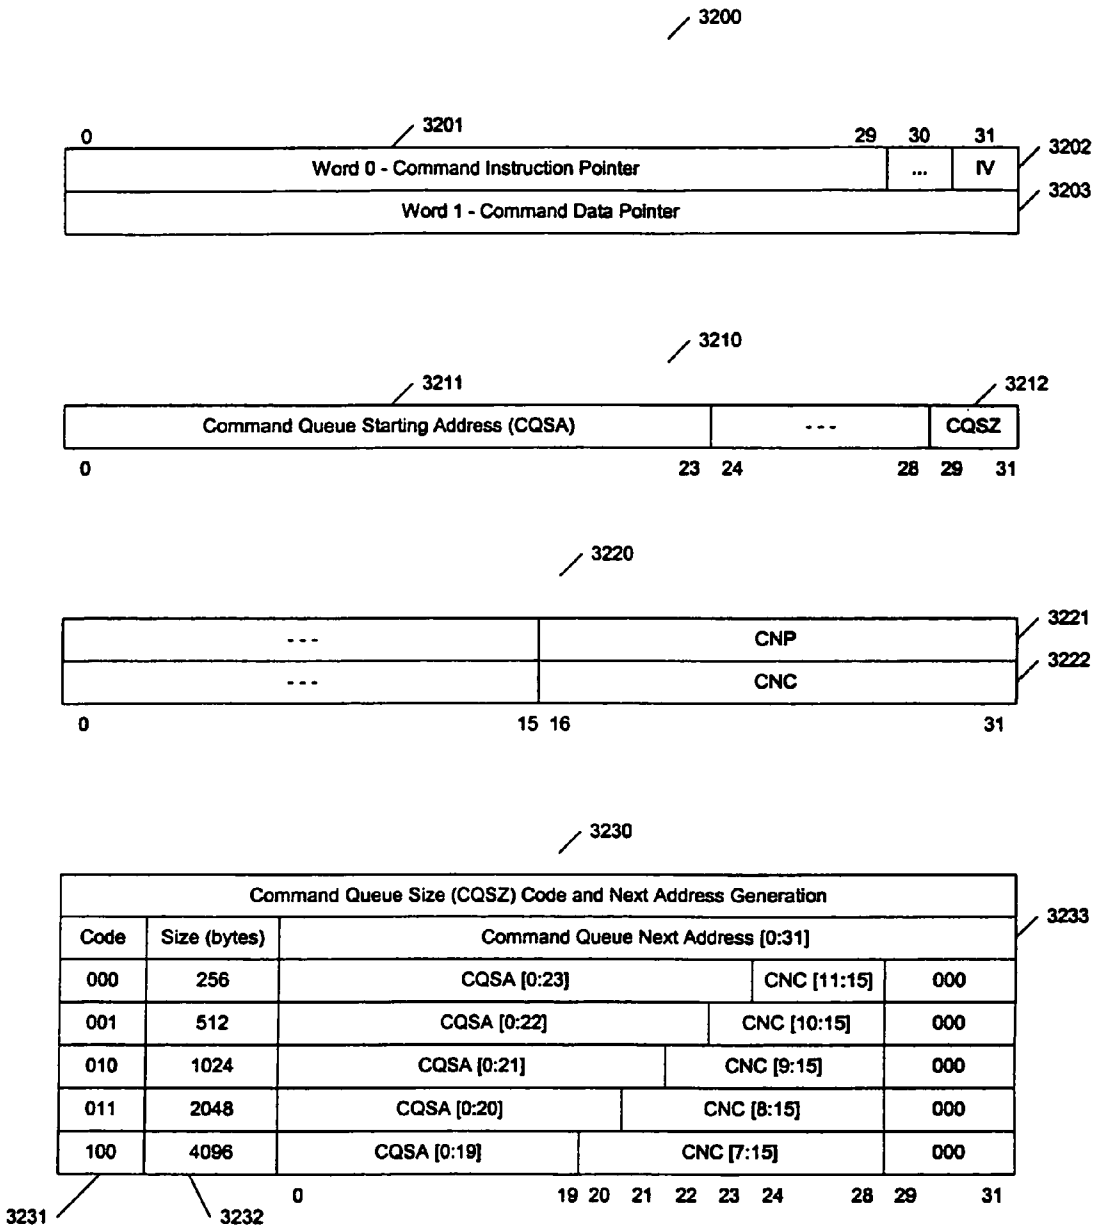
3200

3201

| 0 Word 0 - Command Instruction Pointer 29 | 30 ... | 31 IV |
|---|---|---|
| Word 1 - Command Data Pointer | | |

3202

3203

3210

3211

3212

| Command Queue Starting Address (CQSA) | --- | CQSZ |
|---|---|---|
| 0 23 | 24 28 | 29 31 |

3220

| --- | CNP |
|---|---|
| --- | CNC |
| 0 15 | 16 31 |

3221

3222

3230

| Command Queue Size (CQSZ) Code and Next Address Generation | | | | |
|---|---|---|---|---|
| Code | Size (bytes) | Command Queue Next Address [0:31] | | |
| 000 | 256 | CQSA [0:23] | CNC [11:15] | 000 |
| 001 | 512 | CQSA [0:22] | CNC [10:15] | 000 |
| 010 | 1024 | CQSA [0:21] | CNC [9:15] | 000 |
| 011 | 2048 | CQSA [0:20] | CNC [8:15] | 000 |
| 100 | 4096 | CQSA [0:19] | CNC [7:15] | 000 |

3233

0 19 20 21 22 23 24 28 29 31

3231

3232